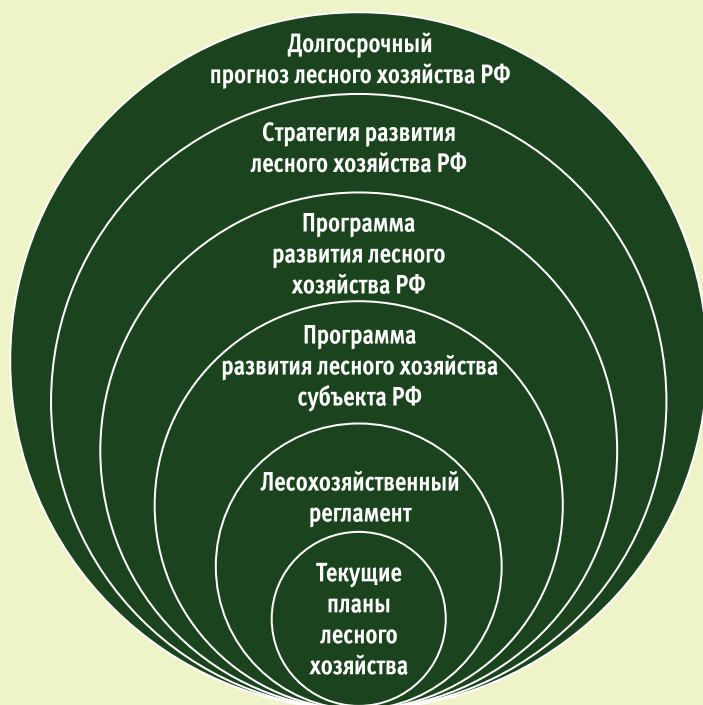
Долгосрочный прогноз лесного хозяйства РФ

Стратегия развития лесного хозяйства РФ

Программа развития лесного хозяйства РФ

Программа развития лесного хозяйства субъекта РФ

Лесохозяйственный регламент

Текущие планы лесного хозяйства